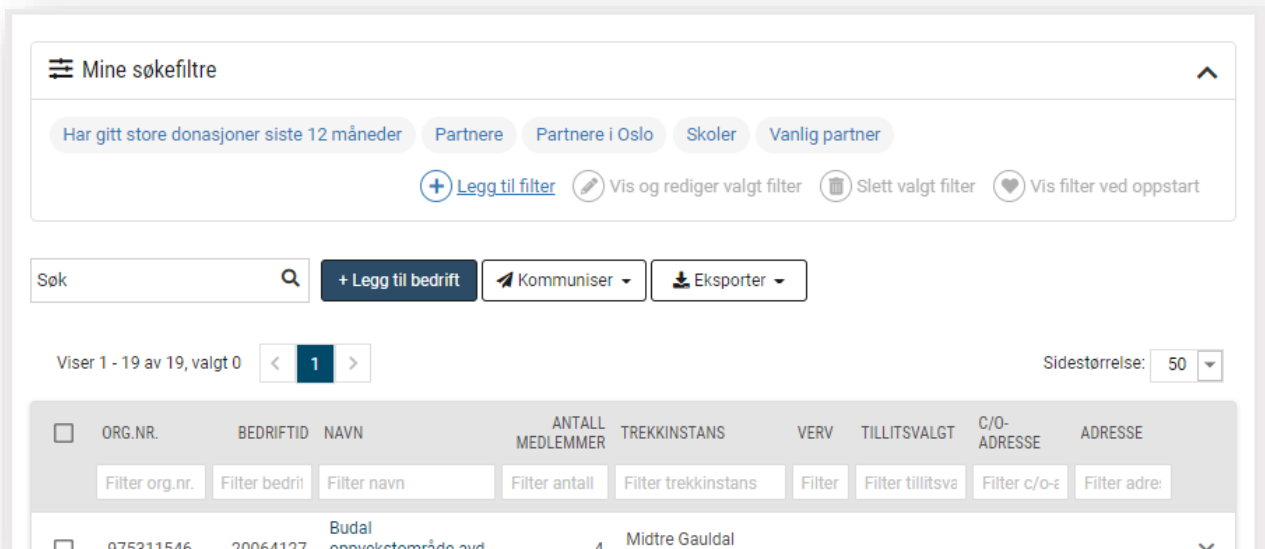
Mine søkefiltre

Har gitt store donasjoner siste 12 måneder
Partnere
Partnere i Oslo
Skoler
Vanlig partner

Legg til filter
Vis og rediger valgt filter
Slett valgt filter
Vis filter ved oppstart

Søk

+ Legg til bedrift
Kommuniser
Eksporter

Viser 1 - 19 av 19, valgt 0
1
Sidestørrelse: 50

| | ORG.NR. | BEDRIFTID | NAVN | ANTALL MEDLEMMER | TREKKINSTANS | VERV | TILLITSVALGT | C/O-ADRESSE | ADRESSE |
|---|---|---|---|---|---|---|---|---|---|
| | Filter org.nr. | Filter bedrift | Filter navn | Filter antall | Filter trekkinstans | Filter | Filter tillitsva | Filter c/o-a | Filter adres |
| | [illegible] | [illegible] | Budal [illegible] | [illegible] | Midtre Gauldal | | | | |